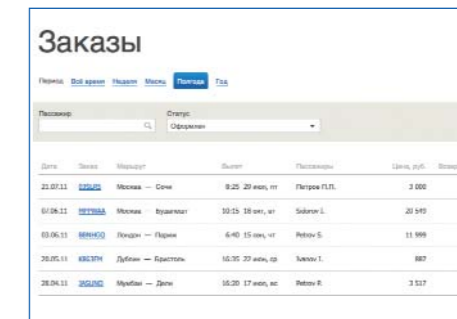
Заказы

Период Всё время Неделя Месяц Полгода Год

Пассажир

Статус
Оформлен

| Дата | Заказ | Маршрут | Вылет | Пассажиры | Цена, руб. | Возвр |
|---|---|---|---|---|---|---|
| 21.07.11 | D3SUPD | Москва — Сочи | 8:25 20 июл, пт | Петров П.П. | 3 000 | |
| 07.06.11 | FFFYWAA | Москва — Будапешт | 10:15 18 окт, вт | Sidorov I. | 20 549 | |
| 03.06.11 | 8RNHGQ | Лондон — Париж | 6:40 15 сен, чт | Petrov S. | 11 999 | |
| 28.05.11 | KBS3TH | Дублин — Бристоль | 10:35 22 июн, ср | Ivanov I. | 887 | |
| 28.04.11 | 3AGUND | Мумбаи — Дели | 16:20 17 июл, вс | Petrov P. | 3 517 | |